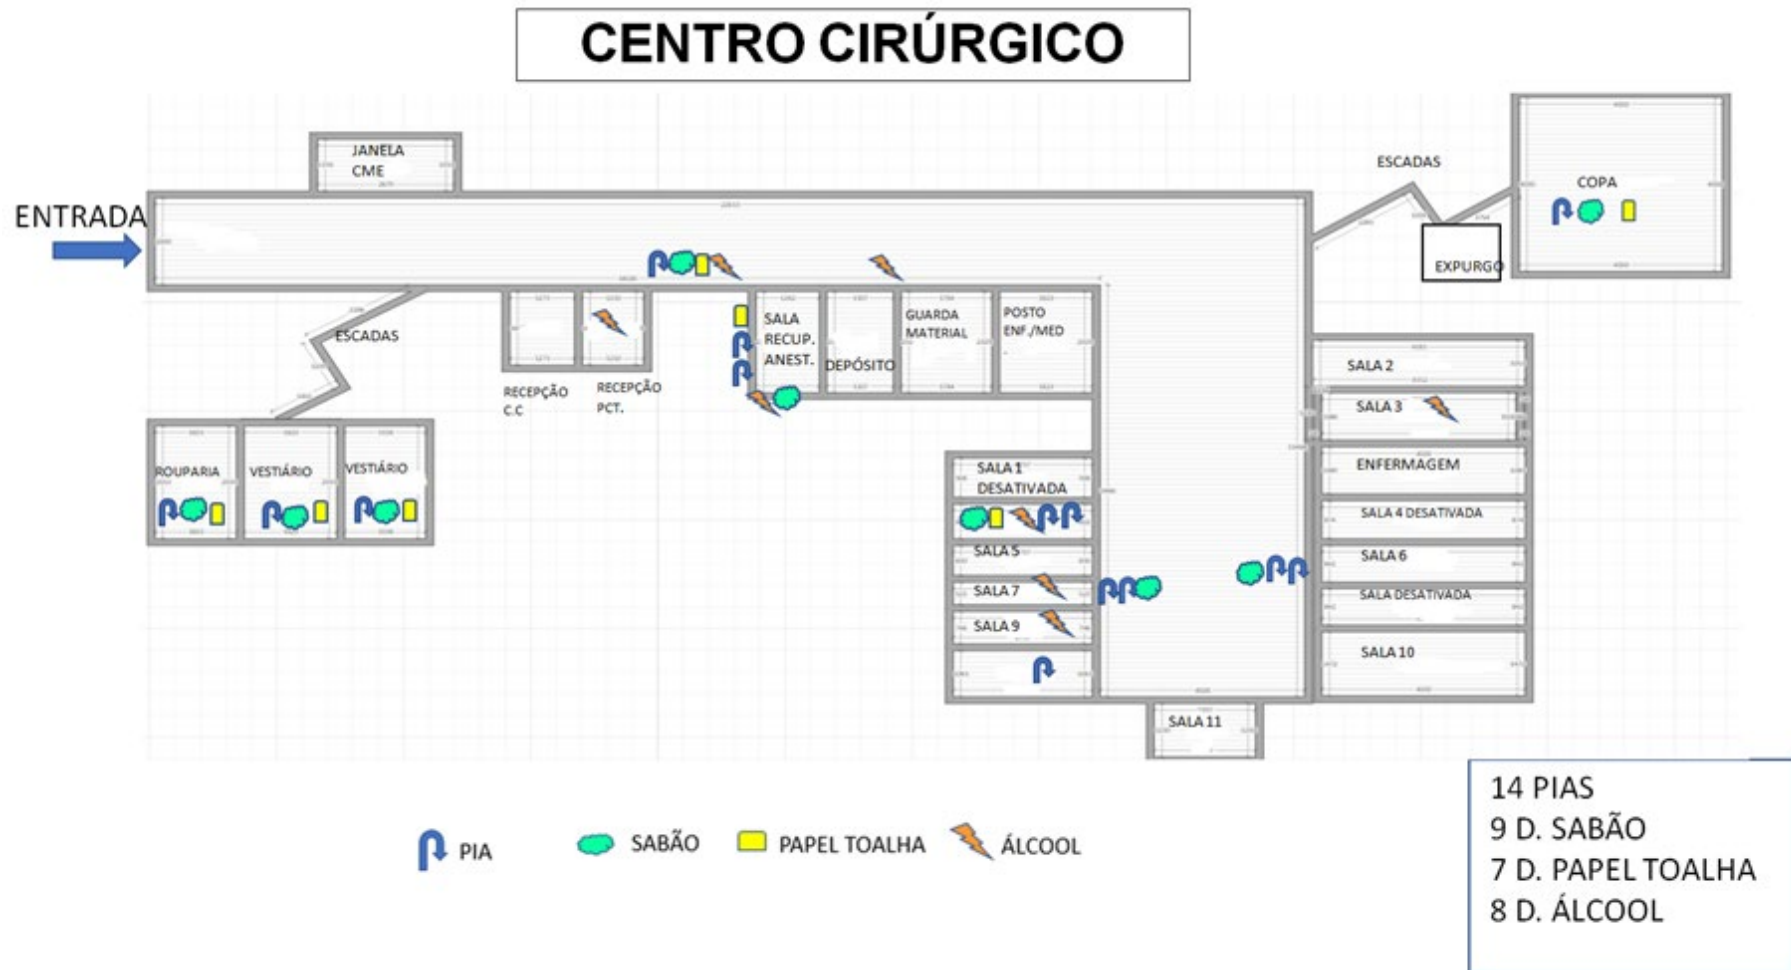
CENTRO CIRÚRGICO

JANELA CME

ENTRADA

ESCADAS

COPA

EXPURGO

ESCADAS

RECEPÇÃO C.C

RECEPÇÃO PCT.

SALA RECUP. ANEST.

DEPÓSITO

GUARDA MATERIAL

POSTO ENF./MED

SALA 2

SALA 3

ENFERMAGEM

SALA 4 DESATIVADA

SALA 6

SALA DESATIVADA

SALA 10

ROUPARIA

VESTIÁRIO

VESTIÁRIO

SALA 1 DESATIVADA

SALA 5

SALA 7

SALA 9

SALA 11

PIA SABÃO PAPEL TOALHA ÁLCOOL

14 PIAS
9 D. SABÃO
7 D. PAPEL TOALHA
8 D. ÁLCOOL